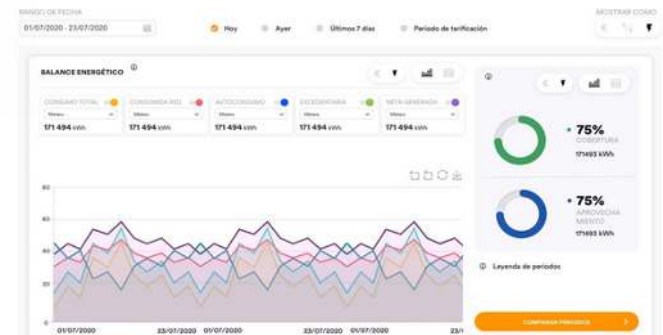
RANGO DE FECHA
01/07/2020 - 23/07/2020

Hoy
Ayer
Últimos 7 días
Periodo de tarificación

MOSTRAR COMO

BALANCE ENERGÉTICO

CONSUMO TOTAL
Mínimo
171 494 kWh

CONSUMIDA RED
Mínimo
171 494 kWh

AUTOCONSUMO
Mínimo
171 494 kWh

EXCEDENTARIA
Mínimo
171 494 kWh

NETA GENERADA
Mínimo
171 494 kWh

80
60
40
20
0

01/07/2020
23/07/2020 01/07/2020
23/07/2020 01/07/2020
23/

• 75%
COBERTURA
171493 kWh

• 75%
APROVECHAMIENTO
171493 kWh

Leyenda de periodos

COMPARAR PERIODOS